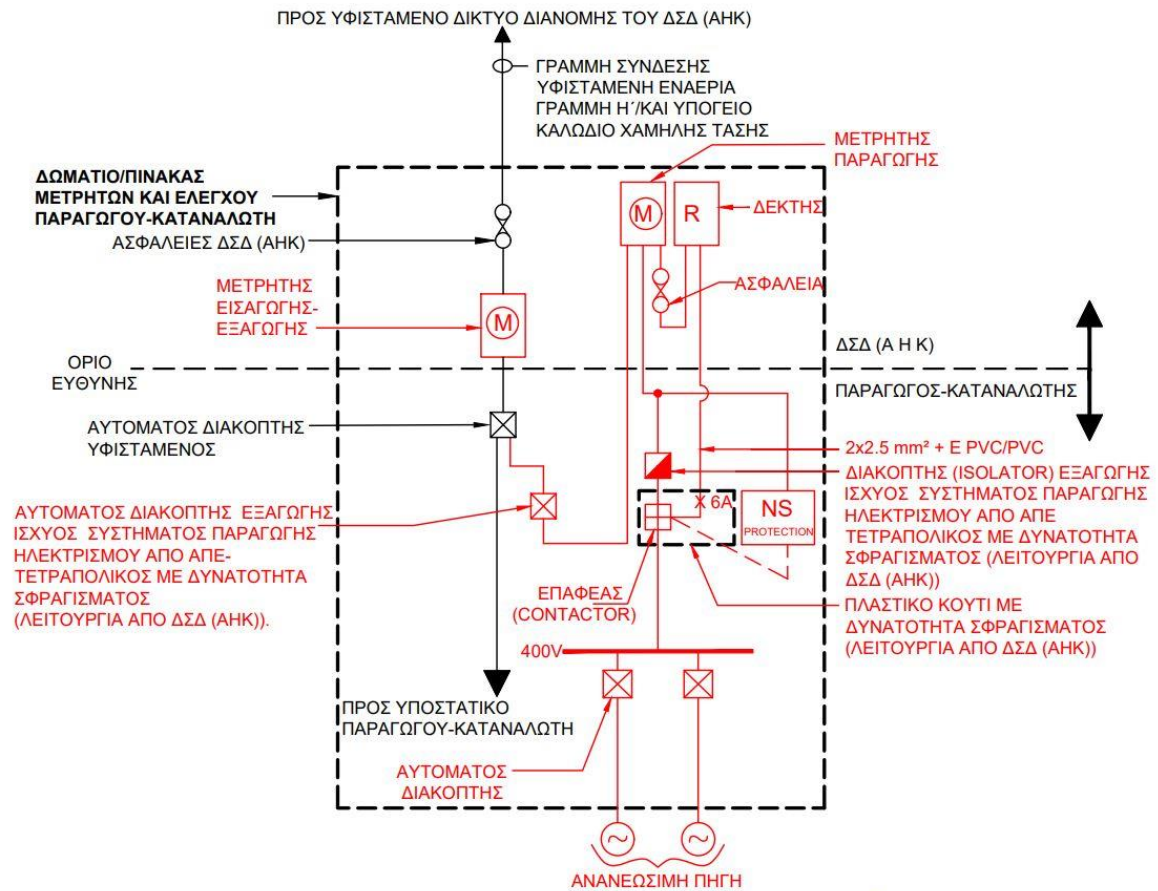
ΠΡΟΣ ΥΦΙΣΤΑΜΕΝΟ ΔΙΚΤΥΟ ΔΙΑΝΟΜΗΣ ΤΟΥ ΔΣΔ (ΑΗΚ)

ΓΡΑΜΜΗ ΣΥΝΔΕΣΗΣ ΥΦΙΣΤΑΜΕΝΗ ΕΝΑΕΡΙΑ ΓΡΑΜΜΗ Η΄/ΚΑΙ ΥΠΟΓΕΙΟ ΚΑΛΩΔΙΟ ΧΑΜΗΛΗΣ ΤΑΣΗΣ

ΜΕΤΡΗΤΗΣ ΠΑΡΑΓΩΓΗΣ

ΔΩΜΑΤΙΟ/ΠΙΝΑΚΑΣ ΜΕΤΡΗΤΩΝ ΚΑΙ ΕΛΕΓΧΟΥ ΠΑΡΑΓΩΓΟΥ-ΚΑΤΑΝΑΛΩΤΗ

M

R

ΔΕΚΤΗΣ

ΑΣΦΑΛΕΙΕΣ ΔΣΔ (ΑΗΚ)

ΑΣΦΑΛΕΙΑ

ΜΕΤΡΗΤΗΣ ΕΙΣΑΓΩΓΗΣ-ΕΞΑΓΩΓΗΣ

M

ΔΣΔ (Α Η Κ)

ΟΡΙΟ ΕΥΘΥΝΗΣ

ΠΑΡΑΓΩΓΟΣ-ΚΑΤΑΝΑΛΩΤΗΣ

ΑΥΤΟΜΑΤΟΣ ΔΙΑΚΟΠΤΗΣ ΥΦΙΣΤΑΜΕΝΟΣ

2x2.5 mm² + E PVC/PVC

ΔΙΑΚΟΠΤΗΣ (ISOLATOR) ΕΞΑΓΩΓΗΣ ΙΣΧΥΟΣ ΣΥΣΤΗΜΑΤΟΣ ΠΑΡΑΓΩΓΗΣ ΗΛΕΚΤΡΙΣΜΟΥ ΑΠΟ ΑΠΕ ΤΕΤΡΑΠΟΛΙΚΟΣ ΜΕ ΔΥΝΑΤΟΤΗΤΑ ΣΦΡΑΓΙΣΜΑΤΟΣ (ΛΕΙΤΟΥΡΓΙΑ ΑΠΟ ΔΣΔ (ΑΗΚ))

ΑΥΤΟΜΑΤΟΣ ΔΙΑΚΟΠΤΗΣ ΕΞΑΓΩΓΗΣ ΙΣΧΥΟΣ ΣΥΣΤΗΜΑΤΟΣ ΠΑΡΑΓΩΓΗΣ ΗΛΕΚΤΡΙΣΜΟΥ ΑΠΟ ΑΠΕ-ΤΕΤΡΑΠΟΛΙΚΟΣ ΜΕ ΔΥΝΑΤΟΤΗΤΑ ΣΦΡΑΓΙΣΜΑΤΟΣ (ΛΕΙΤΟΥΡΓΙΑ ΑΠΟ ΔΣΔ (ΑΗΚ)).

X 6A

NS PROTECTION

ΕΠΑΦΕΑΣ (CONTACTOR)

ΠΛΑΣΤΙΚΟ ΚΟΥΤΙ ΜΕ ΔΥΝΑΤΟΤΗΤΑ ΣΦΡΑΓΙΣΜΑΤΟΣ (ΛΕΙΤΟΥΡΓΙΑ ΑΠΟ ΔΣΔ (ΑΗΚ))

400V

ΠΡΟΣ ΥΠΟΣΤΑΤΙΚΟ ΠΑΡΑΓΩΓΟΥ-ΚΑΤΑΝΑΛΩΤΗ

ΑΥΤΟΜΑΤΟΣ ΔΙΑΚΟΠΤΗΣ

ΑΝΑΝΕΩΣΙΜΗ ΠΗΓΗ